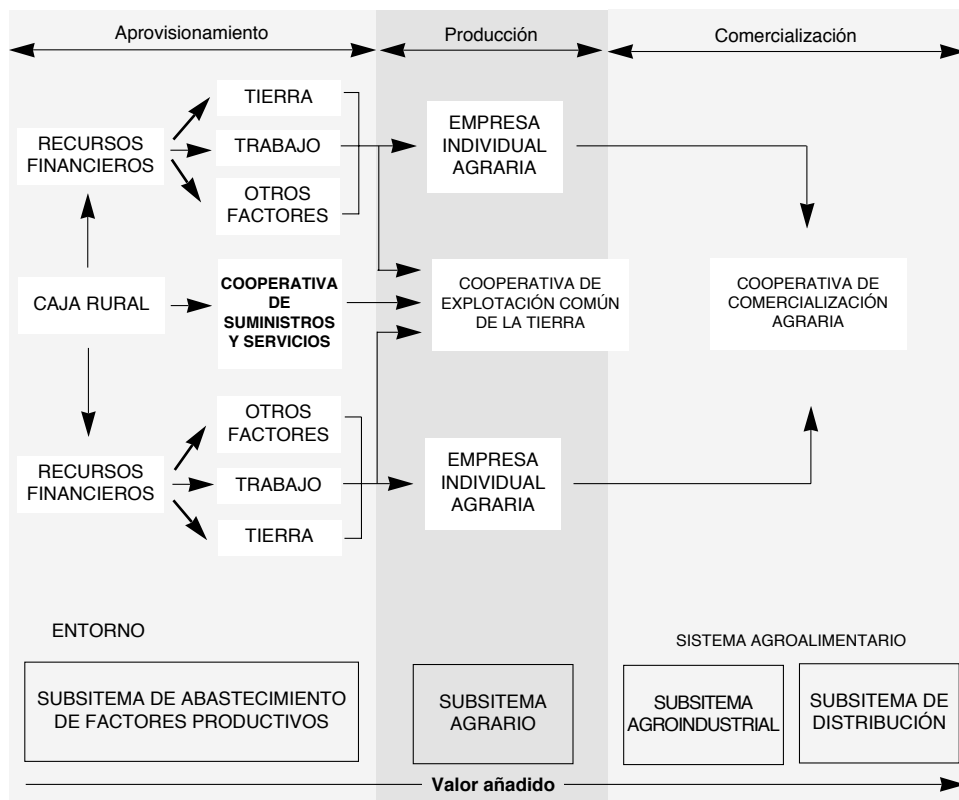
Aprovisionamiento

Producción

Comercialización

RECURSOS FINANCIEROS

TIERRA

TRABAJO

OTROS FACTORES

EMPRESA INDIVIDUAL AGRARIA

CAJA RURAL

COOPERATIVA DE SUMINISTROS Y SERVICIOS

COOPERATIVA DE EXPLOTACIÓN COMÚN DE LA TIERRA

COOPERATIVA DE COMERCIALIZACIÓN AGRARIA

RECURSOS FINANCIEROS

OTROS FACTORES

TRABAJO

TIERRA

EMPRESA INDIVIDUAL AGRARIA

ENTORNO

SISTEMA AGROALIMENTARIO

SUBSITEMA DE ABASTECIMIENTO DE FACTORES PRODUCTIVOS

SUBSITEMA AGRARIO

SUBSITEMA AGROINDUSTRIAL

SUBSITEMA DE DISTRIBUCIÓN

Valor añadido